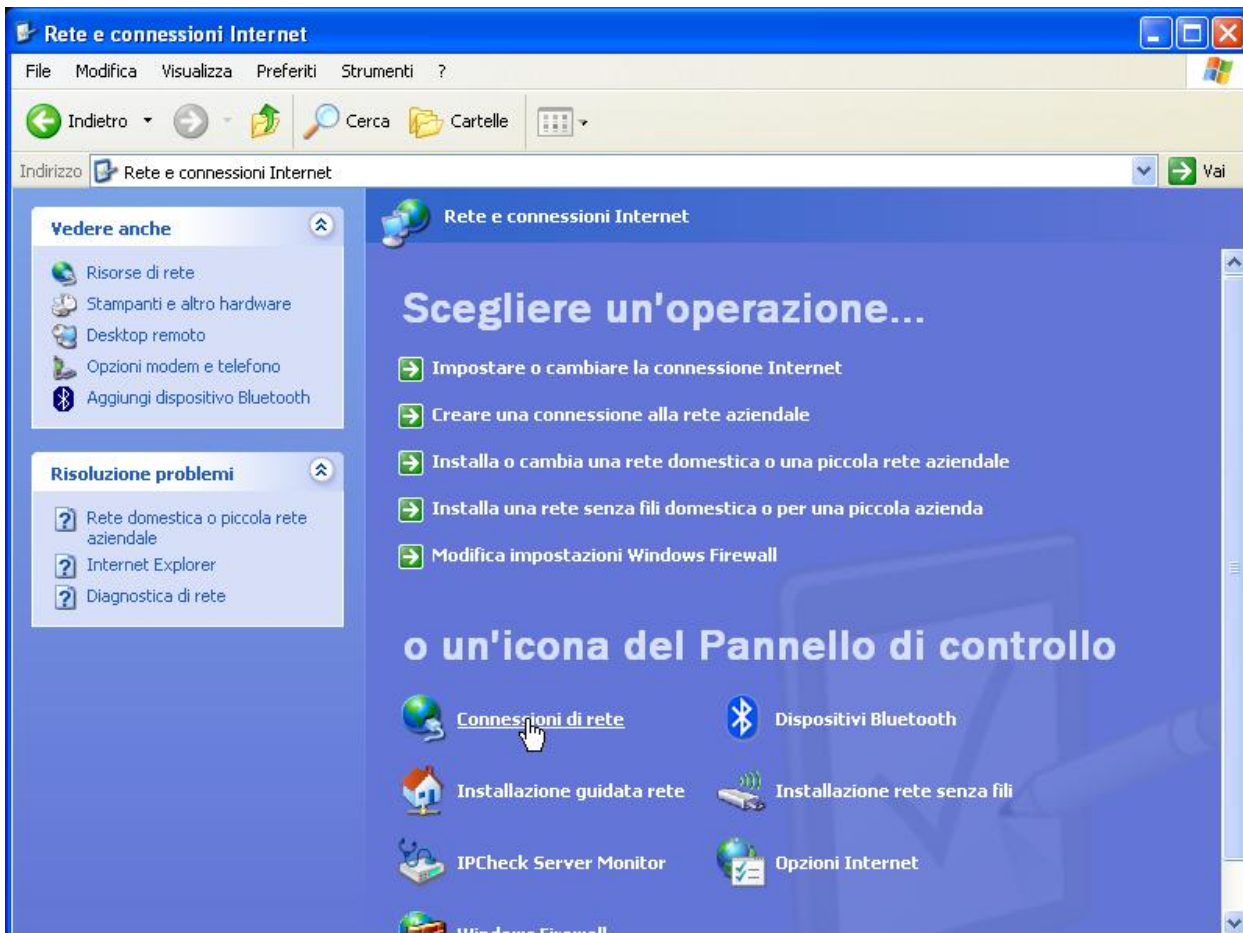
Rete e connessioni Internet

File Modifica Visualizza Preferiti Strumenti ?

Indietro Cerca Cartelle

Indirizzo Rete e connessioni Internet Vai

Vedere anche

Risorse di rete
Stampanti e altro hardware
Desktop remoto
Opzioni modem e telefono
Aggiungi dispositivo Bluetooth

Risoluzione problemi

Rete domestica o piccola rete aziendale
Internet Explorer
Diagnostica di rete

Rete e connessioni Internet

Scegliere un'operazione...

Impostare o cambiare la connessione Internet
Creare una connessione alla rete aziendale
Installa o cambia una rete domestica o una piccola rete aziendale
Installa una rete senza fili domestica o per una piccola azienda
Modifica impostazioni Windows Firewall

o un'icona del Pannello di controllo

Connessioni di rete
Dispositivi Bluetooth
Installazione guidata rete
Installazione rete senza fili
IPCheck Server Monitor
Opzioni Internet
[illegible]